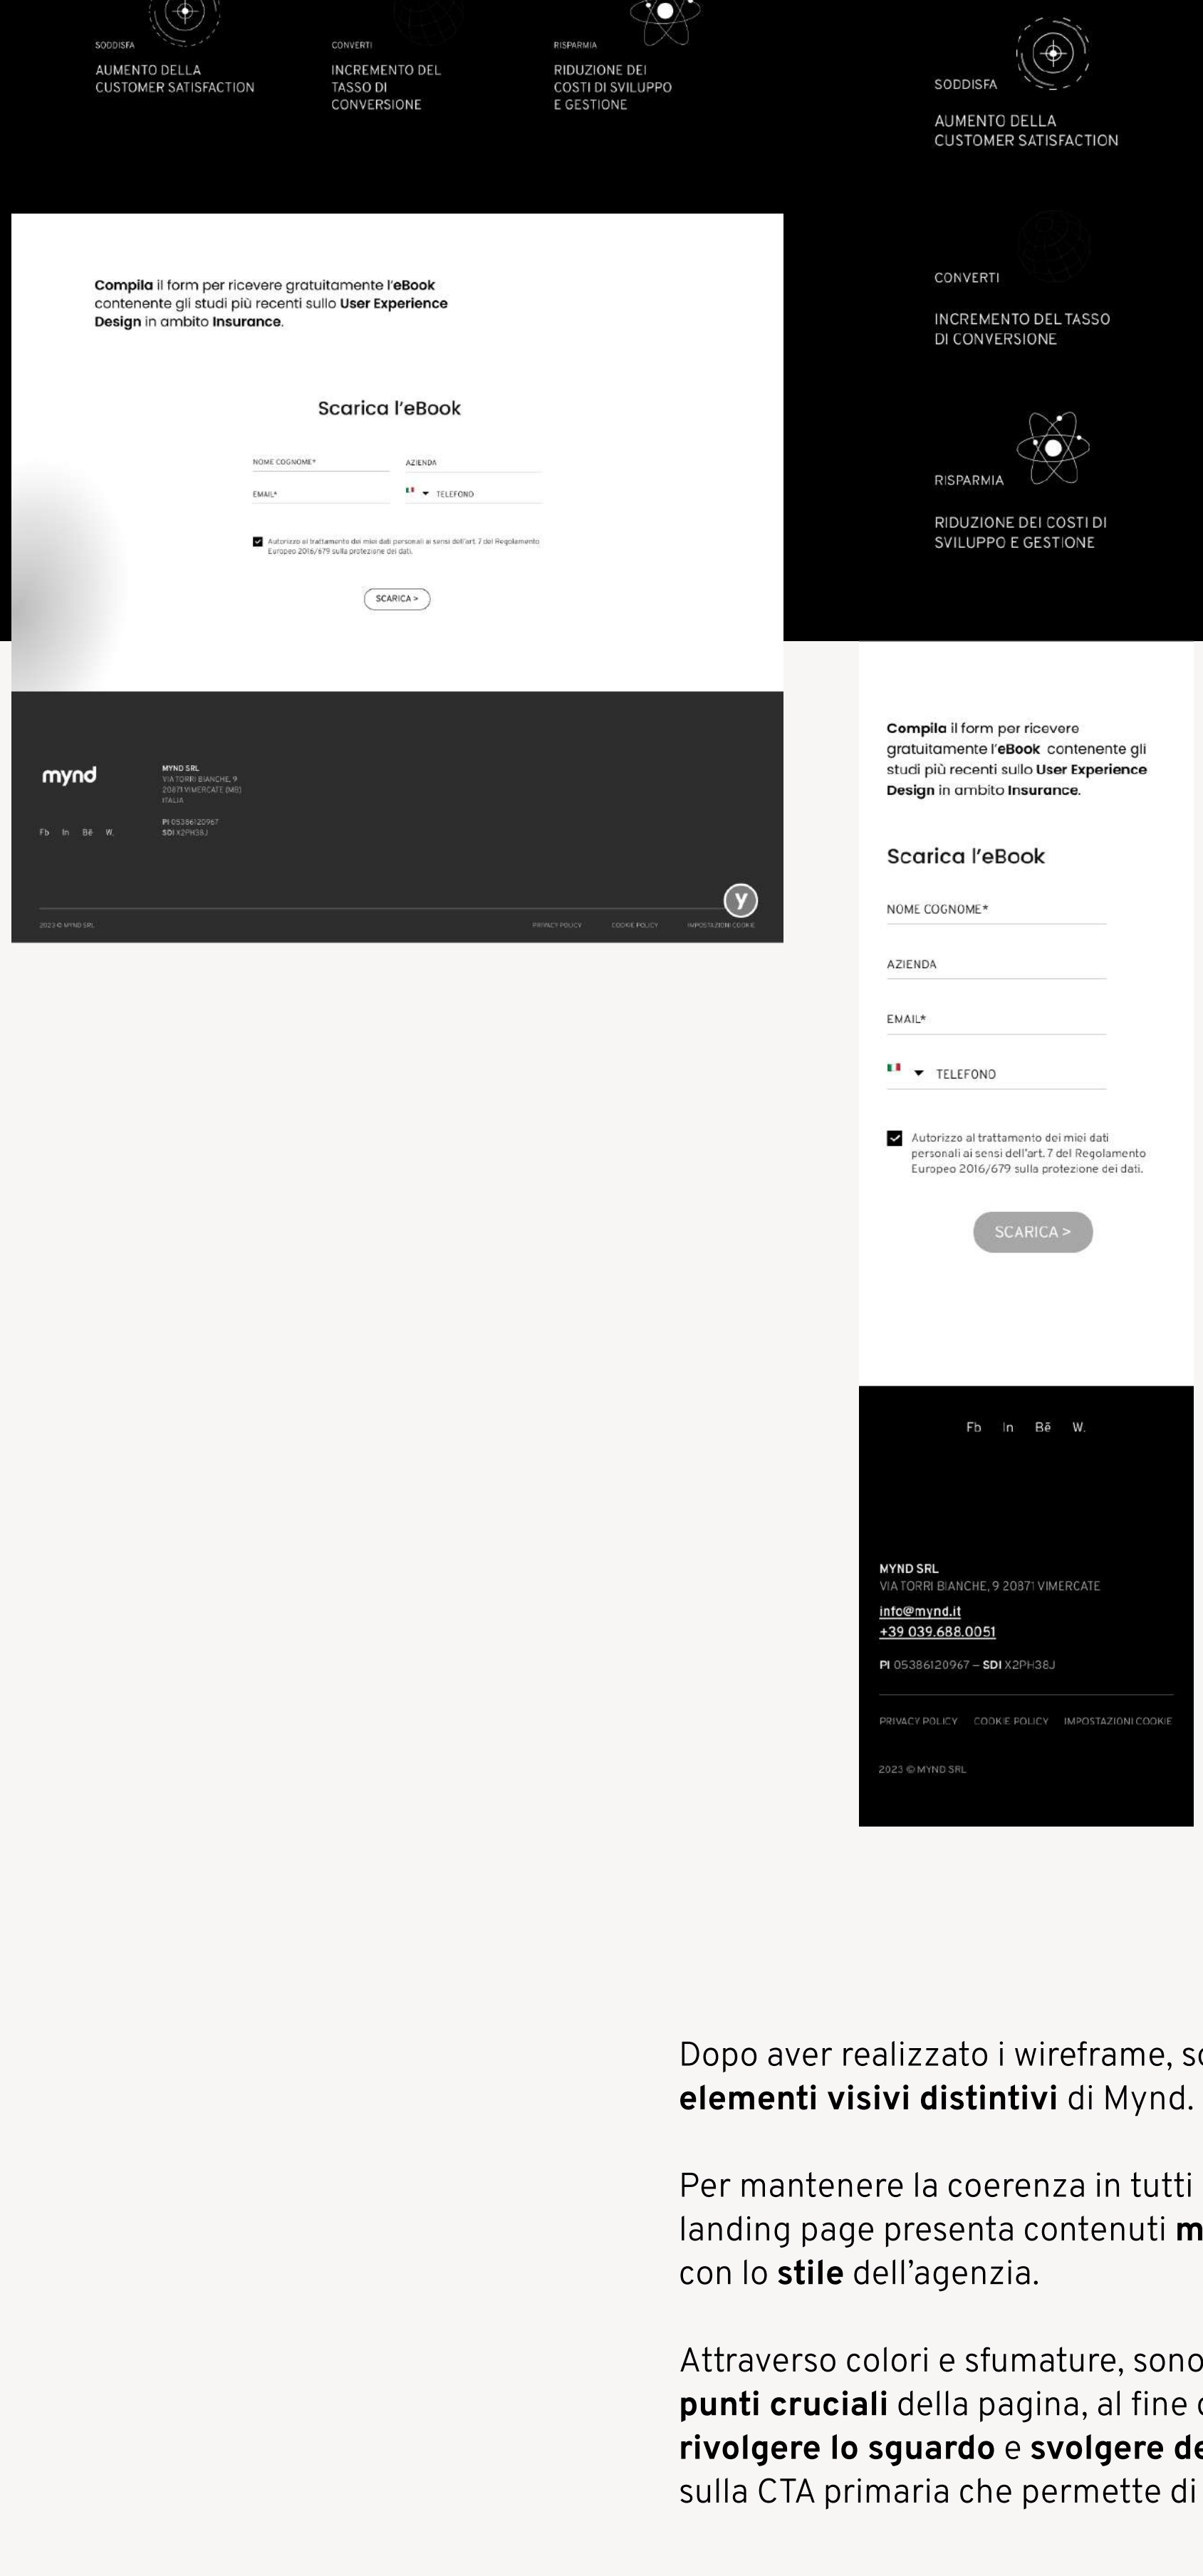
SODDISFA
AUMENTO DELLA CUSTOMER SATISFACTION

CONVERTI
INCREMENTO DEL TASSO DI CONVERSIONE

RISPARMIA
RIDUZIONE DEI COSTI DI SVILUPPO E GESTIONE

SODDISFA
AUMENTO DELLA CUSTOMER SATISFACTION

CONVERTI
INCREMENTO DEL TASSO DI CONVERSIONE

RISPARMIA
RIDUZIONE DEI COSTI DI SVILUPPO E GESTIONE

**Compila** il form per ricevere gratuitamente l'**eBook** contenente gli studi più recenti sullo **User Experience Design** in ambito **Insurance**.

Scarica l'eBook

NOME COGNOME*
AZIENDA
EMAIL*
TELEFONO

Autorizzo al trattamento dei miei dati personali ai sensi dell'art. 7 del Regolamento Europeo 2016/679 sulla protezione dei dati.

SCARICA >

mynd
MYND SRL
VIA TORRI BIANCHE, 9
20871 VIMERCATE (MB)
ITALIA
PI 05386120967
SDI X2PH38J
Fb In Bē W.
2023 © MYND SRL
PRIVACY POLICY COOKIE POLICY IMPOSTAZIONI COOKIE

**Compila** il form per ricevere gratuitamente l'**eBook** contenente gli studi più recenti sullo **User Experience Design** in ambito **Insurance**.

Scarica l'eBook

NOME COGNOME*
AZIENDA
EMAIL*
TELEFONO

Autorizzo al trattamento dei miei dati personali ai sensi dell'art. 7 del Regolamento Europeo 2016/679 sulla protezione dei dati.

SCARICA >

Fb In Bē W.

MYND SRL
VIA TORRI BIANCHE, 9 20871 VIMERCATE
info@mynd.it
+39 039.688.0051
PI 05386120967 – SDI X2PH38J
PRIVACY POLICY COOKIE POLICY IMPOSTAZIONI COOKIE
2023 © MYND SRL

Dopo aver realizzato i wireframe, s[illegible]
**elementi visivi distintivi** di Mynd.

Per mantenere la coerenza in tutti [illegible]
landing page presenta contenuti **m**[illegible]
con lo **stile** dell'agenzia.

Attraverso colori e sfumature, sono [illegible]
**punti cruciali** della pagina, al fine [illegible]
**rivolgere lo sguardo** e **svolgere d**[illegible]
sulla CTA primaria che permette di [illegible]